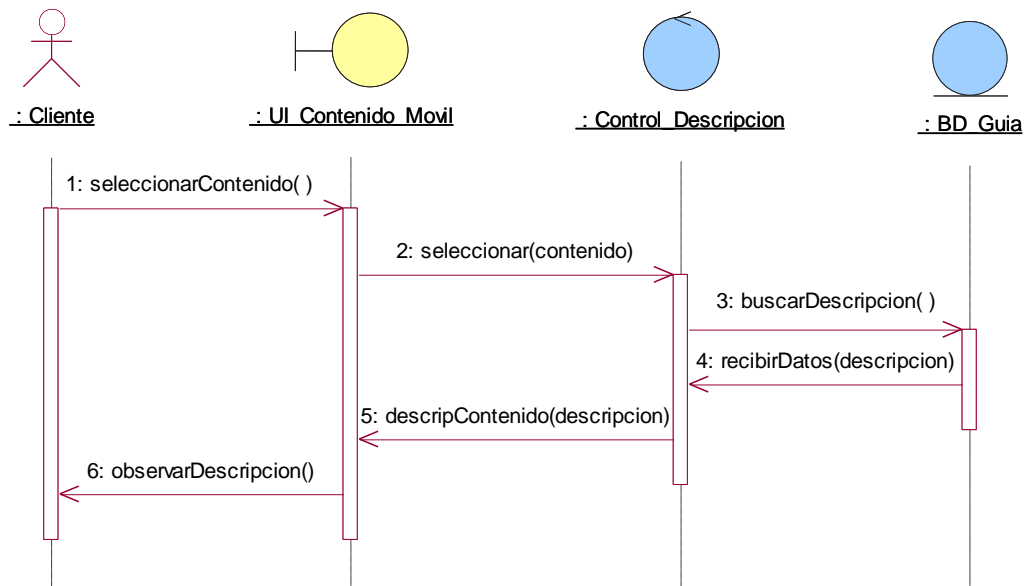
: Cliente

: UI_Contenido_Movil

: Control_Descripcion

: BD_Guia

1: seleccionarContenido( )

2: seleccionar(contenido)

3: buscarDescripcion( )

4: recibirDatos(descripcion)

5: descripContenido(descripcion)

6: observarDescripcion()